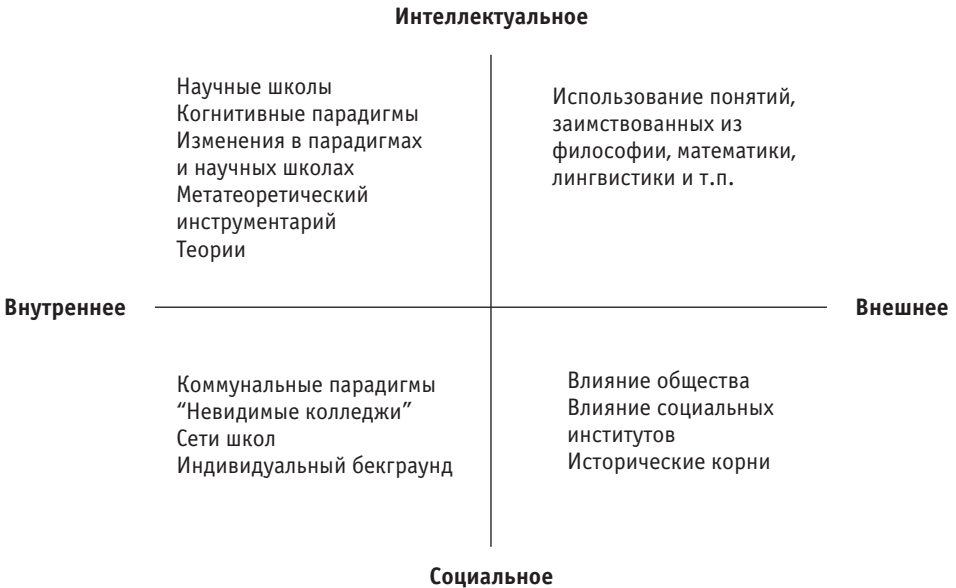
Интеллектуальное

Научные школы
Когнитивные парадигмы
Изменения в парадигмах и научных школах
Метатеоретический инструментарий
Теории

Использование понятий, заимствованных из философии, математики, лингвистики и т.п.

Внутреннее

Внешнее

Коммунальные парадигмы
"Невидимые колледжи"
Сети школ
Индивидуальный бекграунд

Влияние общества
Влияние социальных институтов
Исторические корни

Социальное